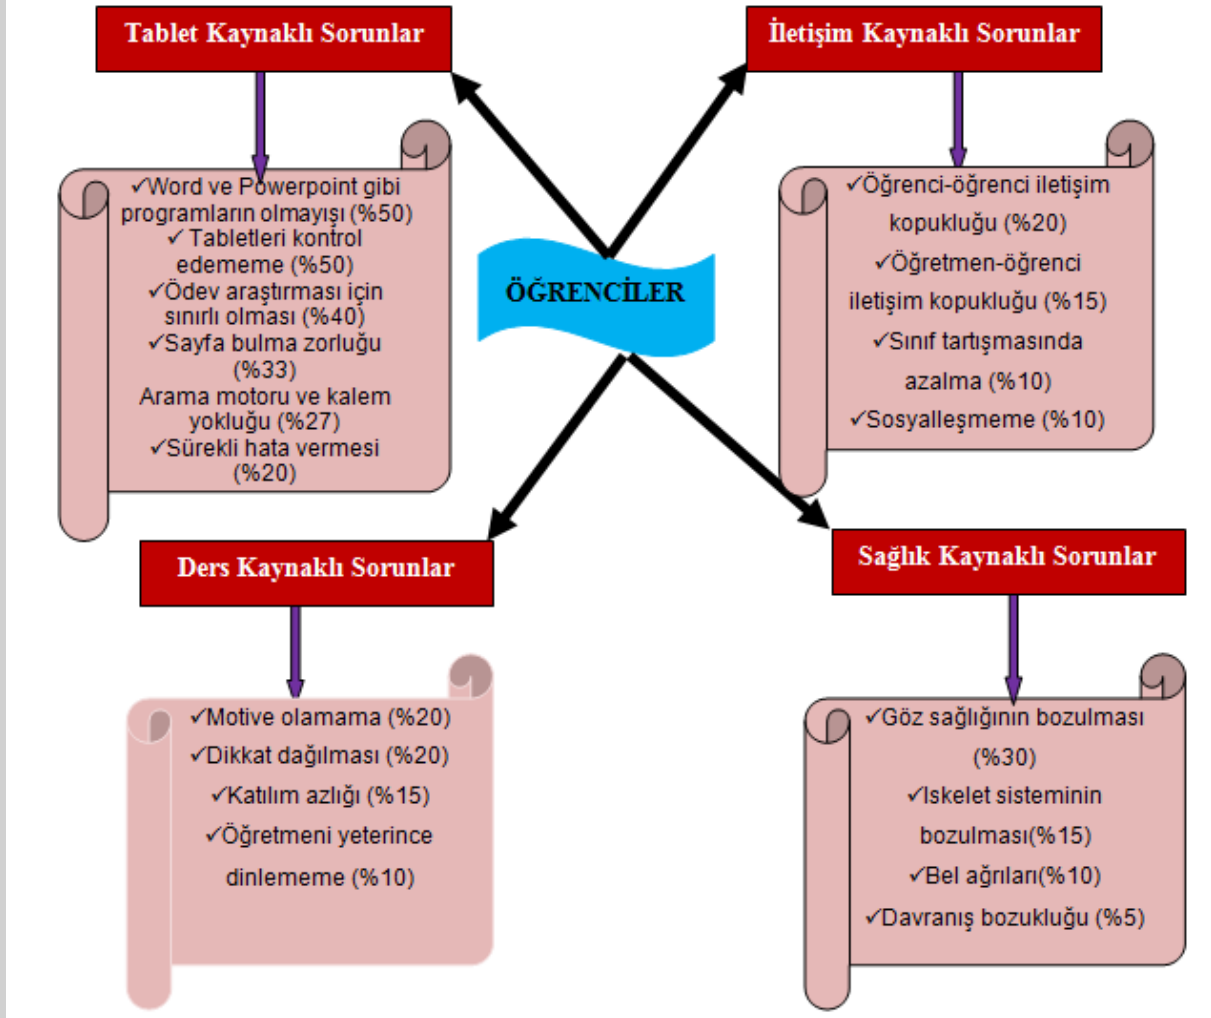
Tablet Kaynaklı Sorunlar

✓Word ve Powerpoint gibi programların olmayışı (%50)
✓ Tabletleri kontrol edememe (%50)
✓Ödev araştırması için sınırlı olması (%40)
✓Sayfa bulma zorluğu (%33)
Arama motoru ve kalem yokluğu (%27)
✓Sürekli hata vermesi (%20)

İletişim Kaynaklı Sorunlar

✓Öğrenci-öğrenci iletişim kopukluğu (%20)
✓Öğretmen-öğrenci iletişim kopukluğu (%15)
✓Sınıf tartışmasında azalma (%10)
✓Sosyalleşmeme (%10)

ÖĞRENCİLER

Ders Kaynaklı Sorunlar

✓Motive olamama (%20)
✓Dikkat dağılması (%20)
✓Katılım azlığı (%15)
✓Öğretmeni yeterince dinlememe (%10)

Sağlık Kaynaklı Sorunlar

✓Göz sağlığının bozulması (%30)
✓Iskelet sisteminin bozulması(%15)
✓Bel ağrıları(%10)
✓Davranış bozukluğu (%5)